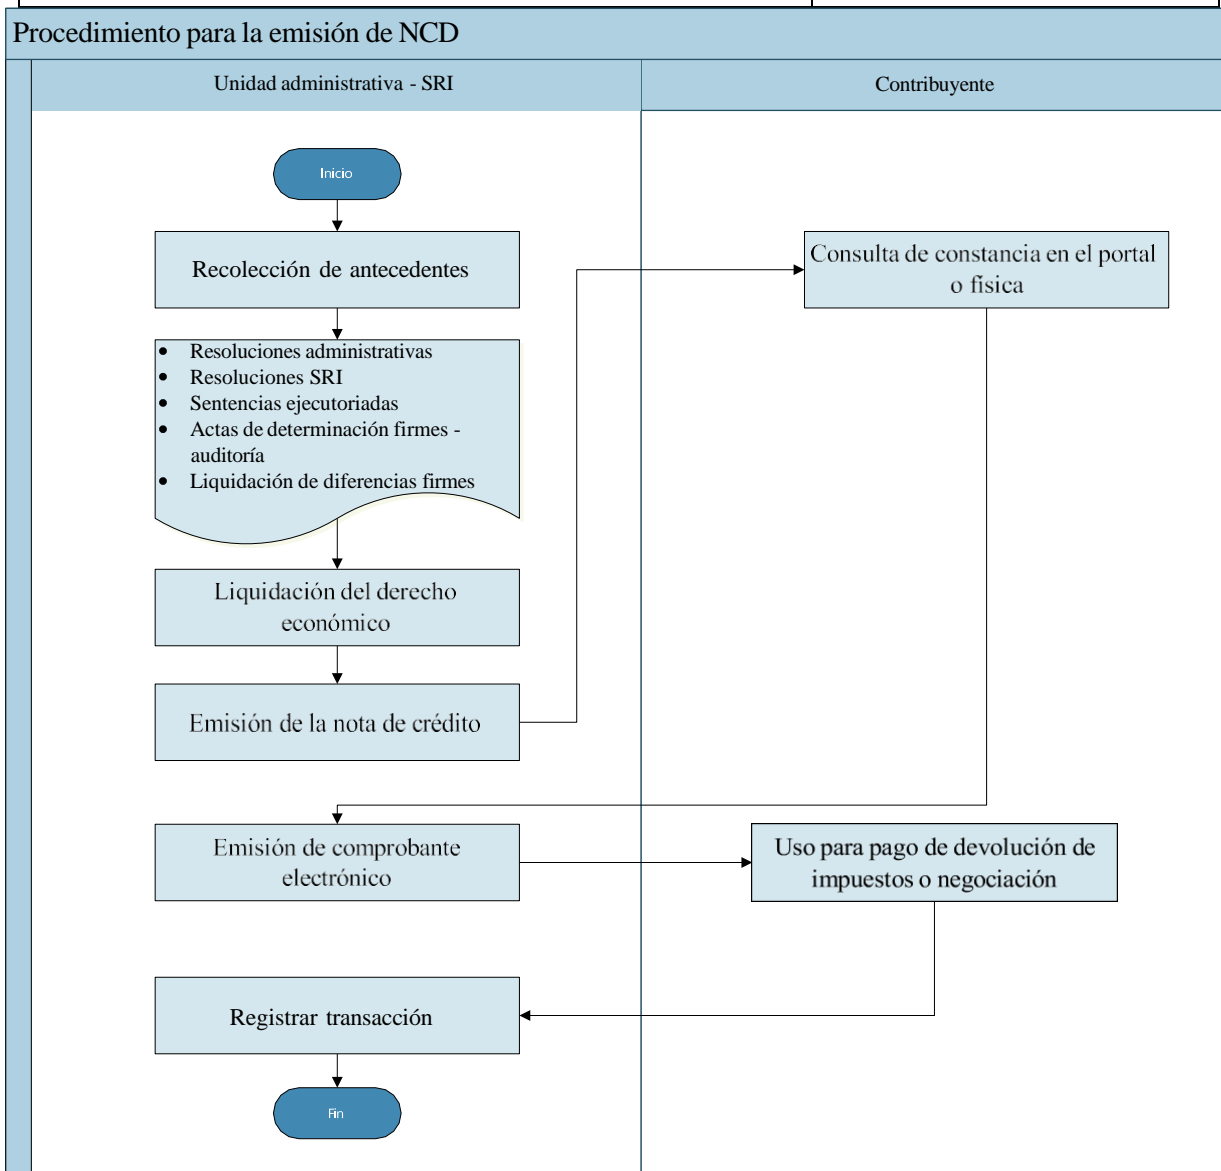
Procedimiento para la emisión de NCD

Unidad administrativa - SRI

Contribuyente

Inicio

Recolección de antecedentes

- Resoluciones administrativas
- Resoluciones SRI
- Sentencias ejecutoriadas
- Actas de determinación firmes - auditoría
- Liquidación de diferencias firmes

Liquidación del derecho económico

Emisión de la nota de crédito

Consulta de constancia en el portal o física

Emisión de comprobante electrónico

Uso para pago de devolución de impuestos o negociación

Registrar transacción

Fin